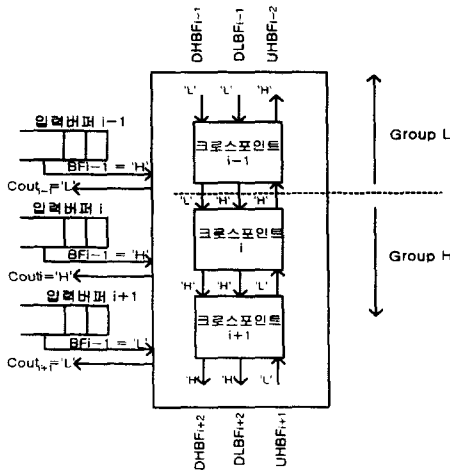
DHBFi−1
DLBFi−1
UHBFi−2

'L'
'L'
'H'

Group L

입력버퍼 i−1

크로스포인트 i−1

BFi−1 = 'H'

Cout_F'L'

'L'
'H'
'H'

입력버퍼 i

크로스포인트 i

Group H

BFi−1 = 'H'

Couti='H'

'H'
'H'
'L'

입력버퍼 i+1

크로스포인트 i+1

BFi−1 = 'L'

Cout$_{i+1}$='L'

'H'
'H'
'L'

DHBFi+2
DLBFi+2
UHBFi+1